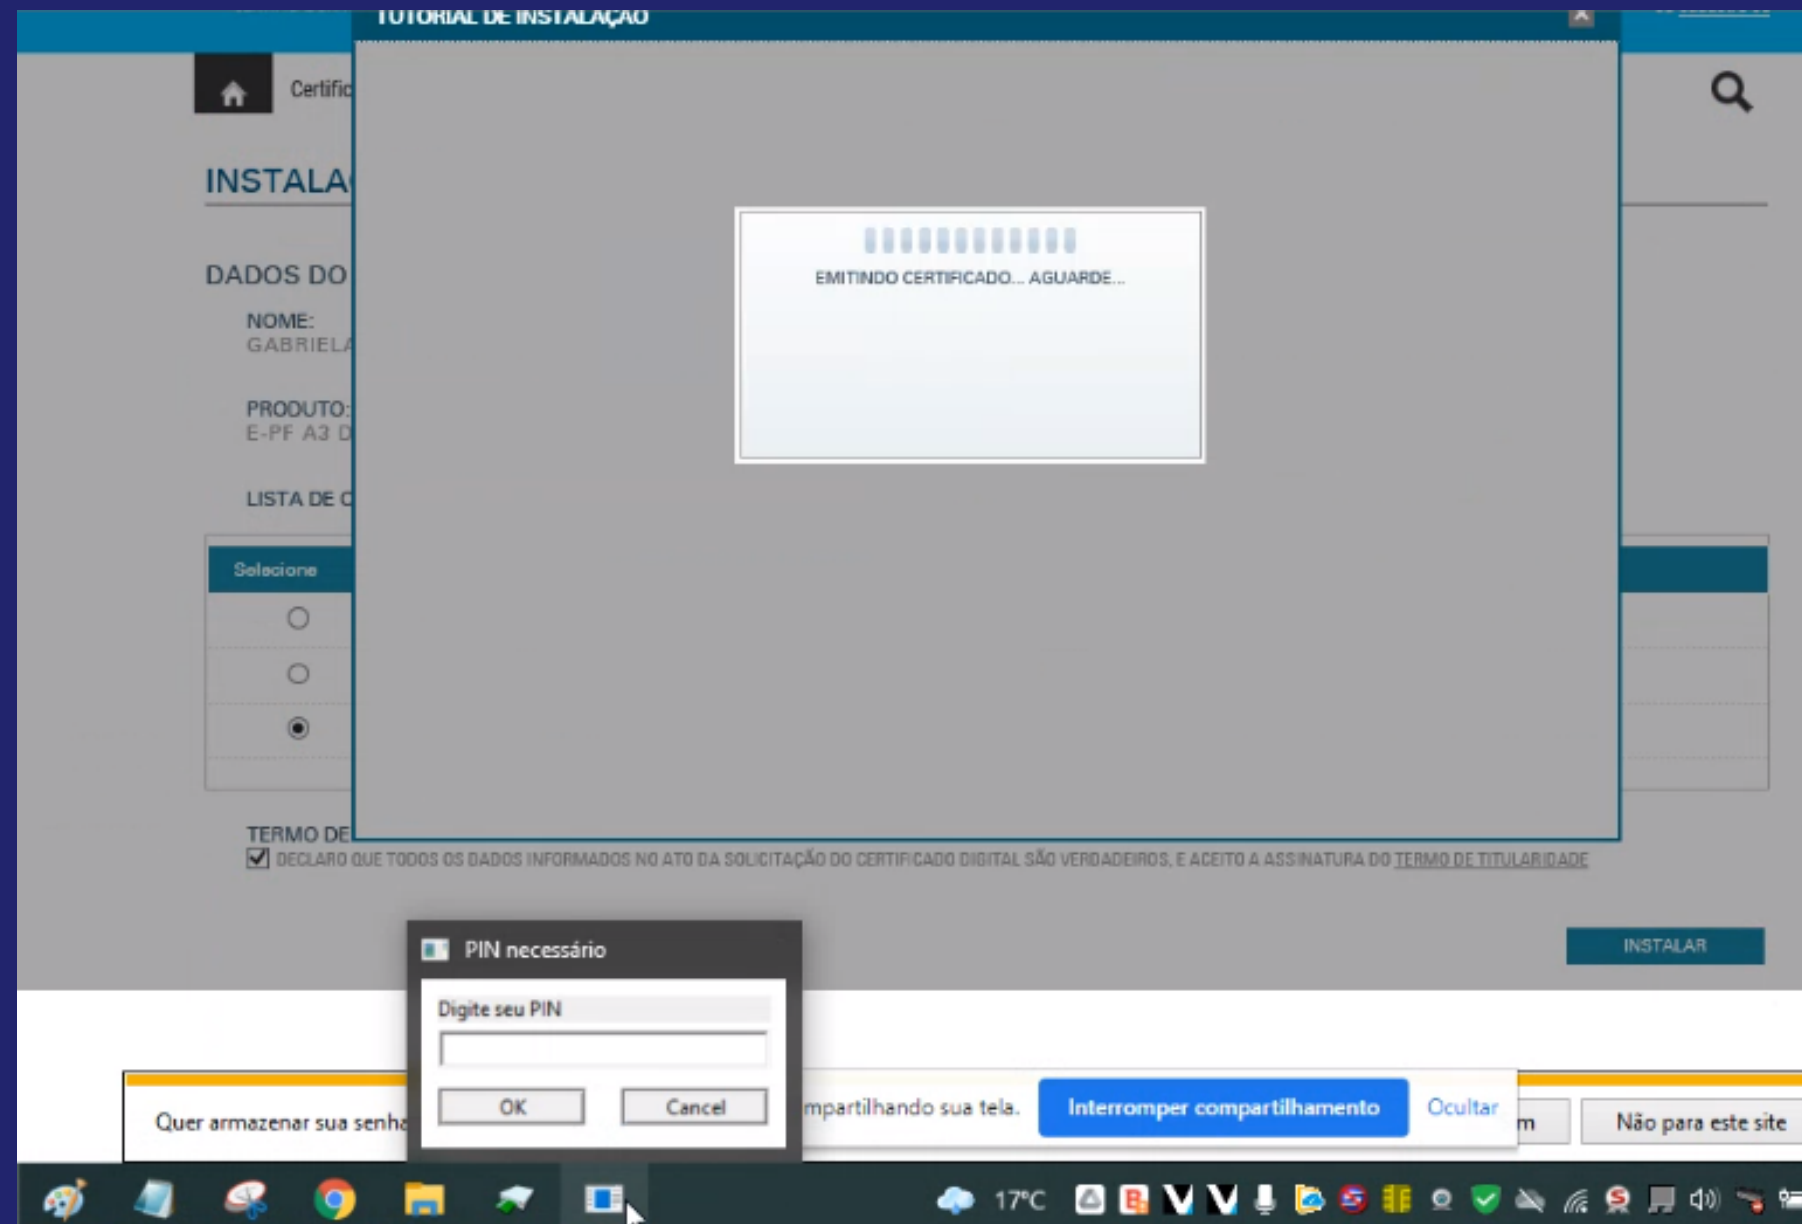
TUTORIAL DE INSTALAÇÃO

Certific

INSTALA

DADOS DO

NOME:
GABRIELA

PRODUTO:
E-PF A3 D

LISTA DE C

Selecione

EMITINDO CERTIFICADO... AGUARDE...

TERMO DE

DECLARO QUE TODOS OS DADOS INFORMADOS NO ATO DA SOLICITAÇÃO DO CERTIFICADO DIGITAL SÃO VERDADEIROS, E ACEITO A ASSINATURA DO TERMO DE TITULARIDADE

INSTALAR

PIN necessário

Digite seu PIN

OK

Cancel

Quer armazenar sua senha

mpartilhando sua tela.

Interromper compartilhamento

Ocultar

m

Não para este site

17°C